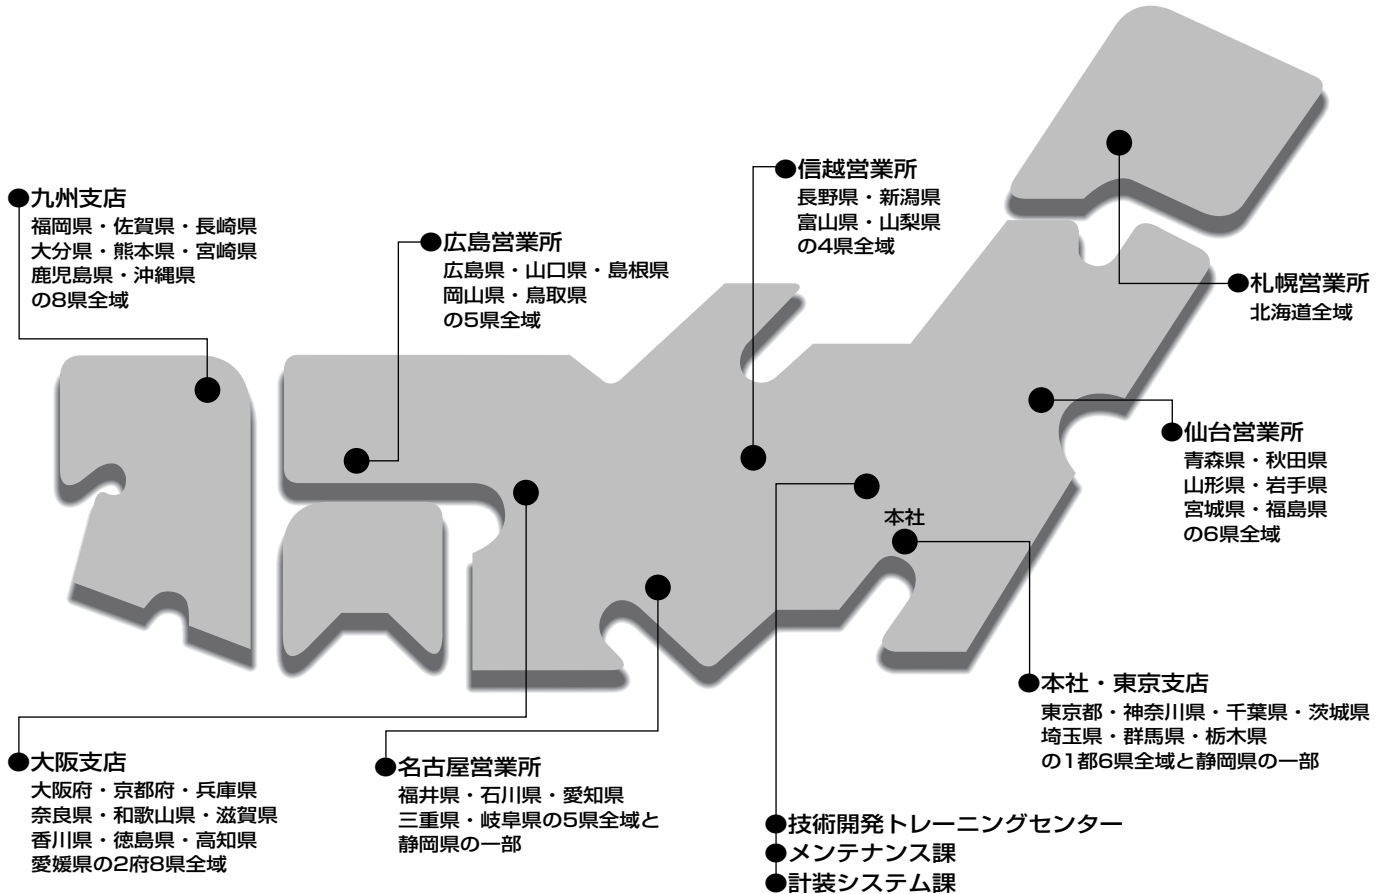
●九州支店
福岡県・佐賀県・長崎県
大分県・熊本県・宮崎県
鹿児島県・沖縄県
の8県全域

●広島営業所
広島県・山口県・島根県
岡山県・鳥取県
の5県全域

●信越営業所
長野県・新潟県
富山県・山梨県
の4県全域

●札幌営業所
北海道全域

●仙台営業所
青森県・秋田県
山形県・岩手県
宮城県・福島県
の6県全域

本社

●本社・東京支店
東京都・神奈川県・千葉県・茨城県
埼玉県・群馬県・栃木県
の1都6県全域と静岡県の一部

●大阪支店
大阪府・京都府・兵庫県
奈良県・和歌山県・滋賀県
香川県・徳島県・高知県
愛媛県の2府8県全域

●名古屋営業所
福井県・石川県・愛知県
三重県・岐阜県の5県全域と
静岡県の一部

●技術開発トレーニングセンター
●メンテナンス課
●計装システム課